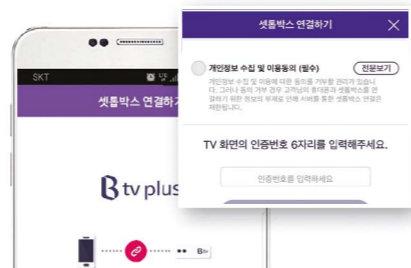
SKT
셋톱박스 연결하기

B tv plus

셋톱박스 연결하기
개인정보 수집 및 이용동의 (필수)
전문보기
개인정보 수집 및 이용동의에 대한 동의를 거부할 권리가 있습니다. 그러나 동의 거부 경우 고객님의 휴대폰과 셋톱박스를 연결하기 위한 정보의 부재로 인해 서비스 통한 셋톱박스 연결은 제한됩니다.

TV 화면의 인증번호 6자리를 입력해주세요.

인증번호를 입력하세요